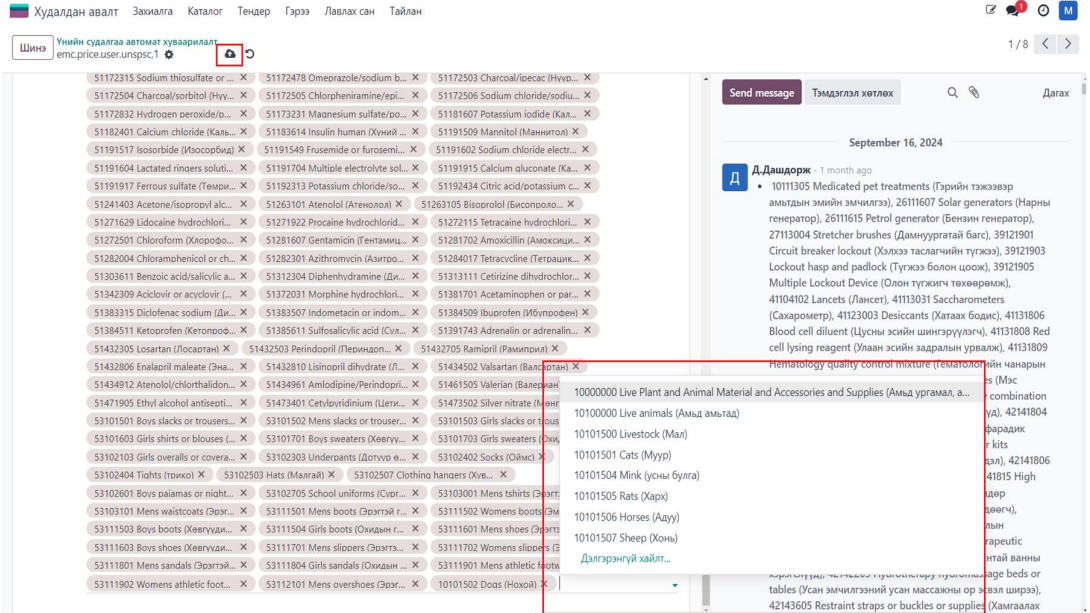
Худалдан авалт Захиалга Каталог Тендер Гэрээ Лавлах сан Тайлан

Шинэ Үнийн судалгаа автомат хуваарилалт
emc.price.user.unspsc,1

1 / 8

51172315 Sodium thiosulfate or ... × 51172478 Omeprazole/sodium b... × 51172503 Charcoal/ipecac (Hyyp... ×
51172504 Charcoal/sorbitol (Hyy... × 51172505 Chlorpheniramine/epi... × 51172506 Sodium chloride/sodiu... ×
51172832 Hydrogen peroxide/p... × 51173231 Magnesium sulfate/po... × 51181607 Potassium iodide (Кал... ×
51182401 Calcium chloride (Каль... × 51183614 Insulin human (Хүний ... × 51191509 Mannitol (Маннитол) ×
51191517 Isosorbide (Изосорбид) × 51191549 Frusemide or furosemi... × 51191602 Sodium chloride electr... ×
51191604 Lactated ringers soluti... × 51191704 Multiple electrolyte sol... × 51191915 Calcium gluconate (Ка... ×
51191917 Ferrous sulfate (Төмри... × 51192313 Potassium chloride/so... × 51192434 Citric acid/potassium c... ×
51241403 Acetone/isopropyl alc... × 51263101 Atenolol (Атенолол) × 51263105 Bisoprolol (Бисопроло... ×
51271629 Lidocaine hydrochlori... × 51271922 Procaine hydrochlorid... × 51272115 Tetracaine hydrochlori... ×
51272501 Chloroform (Хлороформ... × 51281607 Gentamicin (Гентамиц... × 51281702 Amoxicillin (Амоксици... ×
51282004 Chloramphenicol or ch... × 51282301 Azithromycin (Азитро... × 51284017 Tetracycline (Тетрацик... ×
51303611 Benzoic acid/salicylic a... × 51312304 Diphenhydramine (Ди... × 51313111 Cetirizine dihydrochlor... ×
51342309 Aciclovir or acyclovir (... × 51372031 Morphine hydrochlori... × 51381701 Acetaminophen or par... ×
51383315 Diclofenac sodium (Ди... × 51383507 Indometacin or indom... × 51384509 Ibuprofen (Ибупрофен) ×
51384511 Ketoprofen (Кетопроф... × 51385611 Sulfosalicylic acid (Сул... × 51391743 Adrenalin or adrenalin... ×
51432305 Losartan (Лосартан) × 51432503 Perindopril (Периндоп... × 51432705 Ramipril (Рамиприл) ×
51432806 Enalapril maleate (Эна... × 51432810 Lisinopril dihydrate (Л... × 51434502 Valsartan (Валсартан) ×
51434912 Atenolol/chlorthalidon... × 51434961 Amlodipine/Perindopri... × 51461505 Valerian (Валериан... ×
51471905 Ethyl alcohol antisepti... × 51473401 Cetylpyridinium (Цети... × 51473502 Silver nitrate (Мөнг... ×
53101501 Boys slacks or trousers... × 53101502 Mens slacks or trouser... × 53101503 Girls slacks or t... ×
53101603 Girls shirts or blouses (... × 53101701 Boys sweaters (Хөвгүү... × 53101703 Girls sweaters (Охи... ×
53102103 Girls overalls or covera... × 53102303 Underpants (Дотуур ө... × 53102402 Socks (Оймс) ×
53102404 Tights (трико) × 53102503 Hats (Малгай) × 53102507 Clothing hangers (Хув... ×
53102601 Boys pajamas or night... × 53102705 School uniforms (Сург... × 53103001 Mens tshirts (Эрэгт... ×
53103101 Mens waistcoats (Эрэг... × 53111501 Mens boots (Эрэгтэй г... × 53111502 Womens boots (Эм... ×
53111503 Boys boots (Хөвгүүди... × 53111504 Girls boots (Охидын г... × 53111601 Mens shoes (Эрэгт... ×
53111603 Boys shoes (Хөвгүүди... × 53111701 Mens slippers (Эрэгтэ... × 53111702 Womens slippers (Э... ×
53111801 Mens sandals (Эрэгтэй... × 53111804 Girls sandals (Охидын ... × 53111901 Mens athletic foot... ×
53111902 Womens athletic foot... × 53112101 Mens overshoes (Эрэг... × 10101502 Dogs (Нохой) ×

10000000 Live Plant and Animal Material and Accessories and Supplies (Амьд ургамал, а...
10100000 Live animals (Амьд амьтад)
10101500 Livestock (Мал)
10101501 Cats (Муур)
10101504 Mink (усны булга)
10101505 Rats (Харх)
10101506 Horses (Адуу)
10101507 Sheep (Хонь)
Дэлгэрэнгүй хайлт...

Send message Тэмдэглэл хөтлөх Дагах

September 16, 2024

Д.Дашдорж - 1 month ago
• 10111305 Medicated pet treatments (Гэрийн тэжээвэр амьтдын эмийн эмчилгээ), 26111607 Solar generators (Нарны генератор), 26111615 Petrol generator (Бензин генератор), 27113004 Stretcher brushes (Дамнуургатай багс), 39121901 Circuit breaker lockout (Хэлхээ таслагчийн түгжээ), 39121903 Lockout hasp and padlock (Түгжээ болон цоож), 39121905 Multiple Lockout Device (Олон түгжигч төхөөрөмж), 41104102 Lancets (Лансет), 41113031 Saccharometers (Сахарометр), 41123003 Desiccants (Хатаах бодис), 41131806 Blood cell diluent (Цусны эсийн шингэрүүлэгч), 41131808 Red cell lysing reagent (Улаан эсийн задралын урвалж), 41131809 Hematology quality control mixture (Гематологийн чанарын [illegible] es (Мэс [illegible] combination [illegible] уд), 42141804 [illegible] фарадик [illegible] r kits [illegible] дэл), 42141806 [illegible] 41815 High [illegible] эдөр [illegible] дөөгч), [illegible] лын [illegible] rapeutic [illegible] нтай ванны хэрэгслүүд), 42142209 Hydrotherapy hydromassage beds or tables (Усан эмчилгээний усан массажны ор эсвэл ширээ), 42143605 Restraint straps or buckles or supplies (Хамгаалах